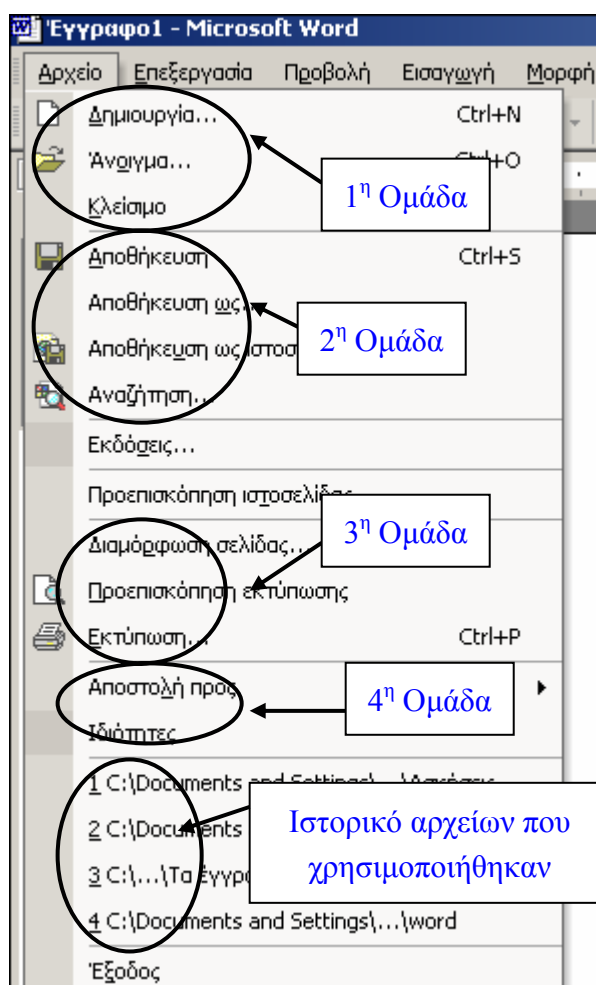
Έγγραφο1 - Microsoft Word

Αρχείο Επεξεργασία Προβολή Εισαγωγή Μορφή

Δημιουργία... Ctrl+N

Άνοιγμα... Ctrl+O

Κλείσιμο

$1^{η}$ Ομάδα

Αποθήκευση Ctrl+S

Αποθήκευση ως...

Αποθήκευση ως ιστοσ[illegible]

Αναζήτηση...

$2^{η}$ Ομάδα

Εκδόσεις...

Προεπισκόπηση ιστοσελίδας

Διαμόρφωση σελίδας...

Προεπισκόπηση εκτύπωσης

Εκτύπωση... Ctrl+P

$3^{η}$ Ομάδα

Αποστολή προς

Ιδιότητες

$4^{η}$ Ομάδα

1 C:\Documents and Settings\...\Ασκήσεις

2 C:\Documents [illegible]

3 C:\...\Τα έγγρα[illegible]

4 C:\Documents and Settings\...\word

Ιστορικό αρχείων που χρησιμοποιήθηκαν

Έξοδος